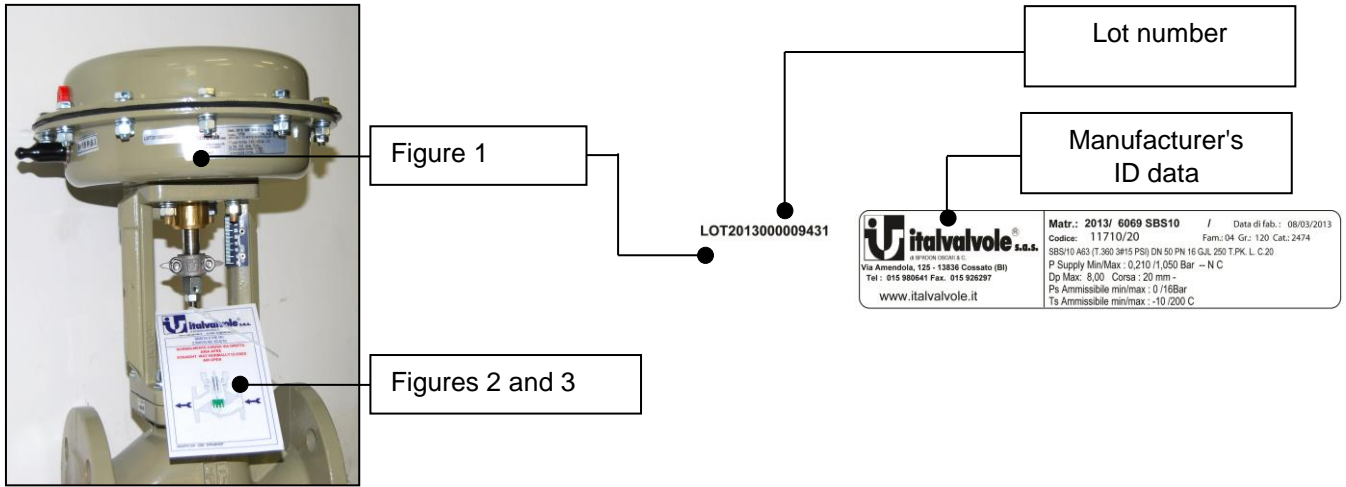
Lot number

Figure 1

Manufacturer's ID data

LOT2013000009431

italvalvole® s.a.s.
di SPADON OSCAR & C.
Via Amendola, 125 - 13836 Cossato (BI)
Tel : 015 980641 Fax. 015 926297
www.italvalvole.it

Matr.: 2013/ 6069 SBS10 / Data di fab.: 08/03/2013
Codice: 11710/20 Fam.: 04 Gr.: 120 Cat.: 2474
SBS/10 A63 (T.360 3#15 PSI) DN 50 PN 16 GJL 250 T.PK. L. C.20
P Supply Min/Max : 0,210 /1,050 Bar -- N C
Dp Max: 8,00 Corsa : 20 mm -
Ps Ammissibile min/max : 0 /16Bar
Ts Ammissibile min/max : -10 /200 C

Figures 2 and 3